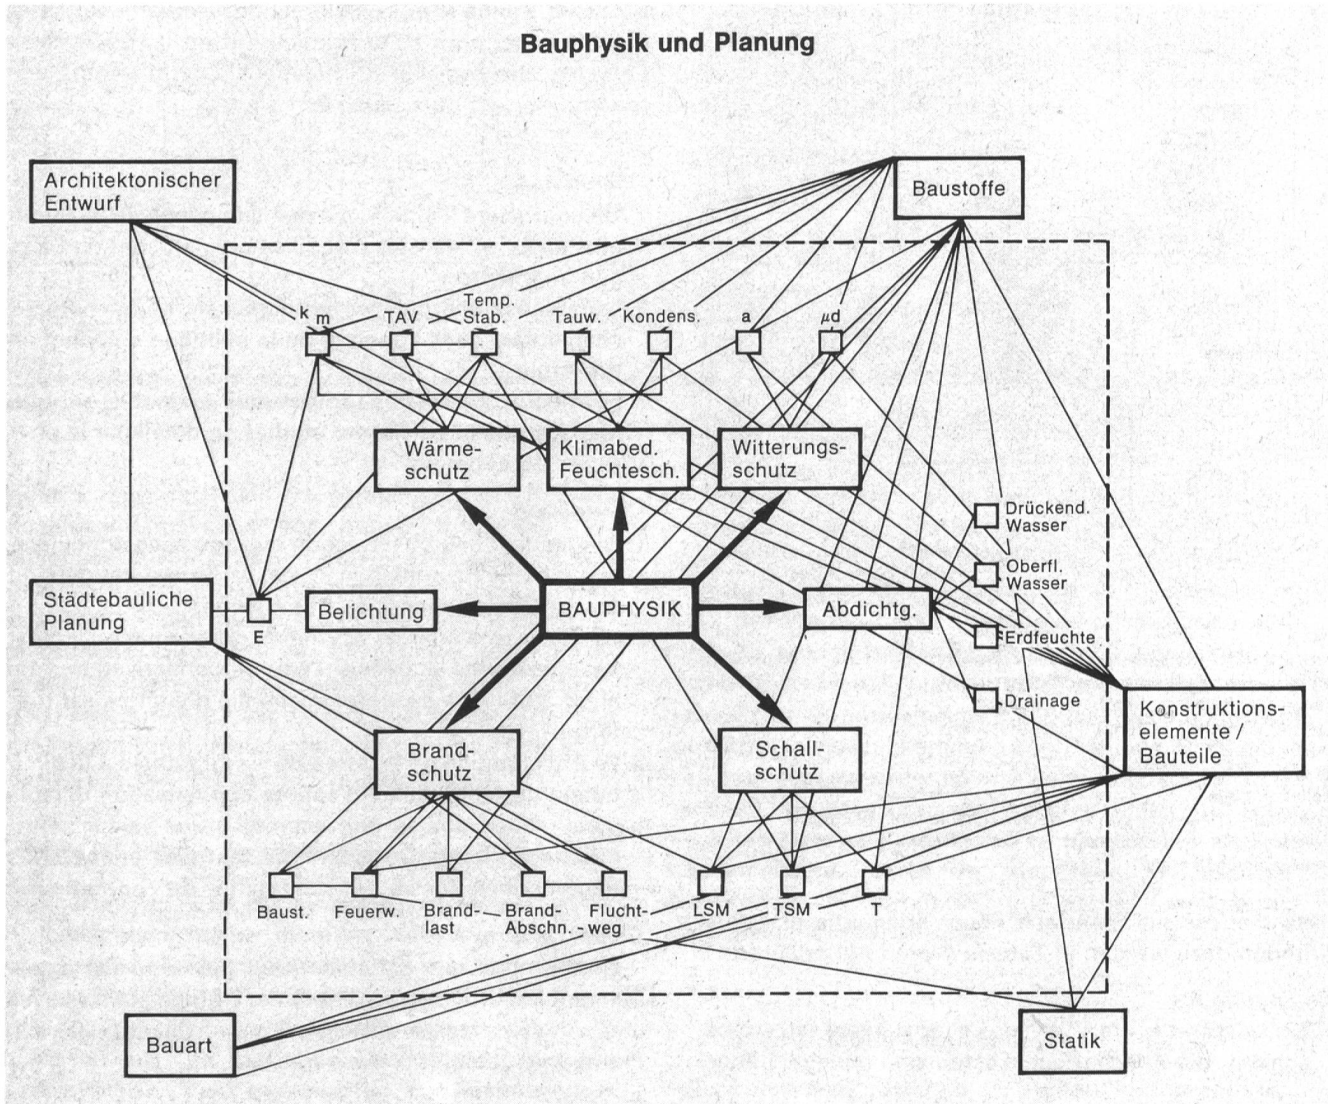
Bauphysik und Planung

Architektonischer Entwurf

Baustoffe

$k_m$

TAV

Temp. Stab.

Tauw.

Kondens.

a

$\mu d$

Wärmeschutz

Klimabed. Feuchtesch.

Witterungsschutz

Drückend. Wasser

Oberfl. Wasser

Städtebauliche Planung

E

Belichtung

BAUPHYSIK

Abdichtg.

Erdfeuchte

Drainage

Konstruktionselemente / Bauteile

Brandschutz

Schallschutz

Baust.

Feuerw.

Brandlast

Brand-Abschn.

Fluchtweg

LSM

TSM

T

Bauart

Statik